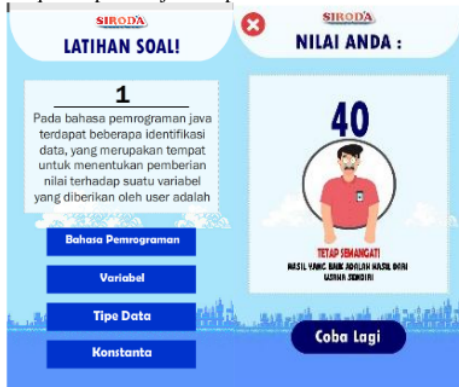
SIRODA
LATIHAN SOAL!

1
Pada bahasa pemrograman java terdapat beberapa identifikasi data, yang merupakan tempat untuk menentukan pemberian nilai terhadap suatu variabel yang diberikan oleh user adalah

Bahasa Pemrograman
Variabel
Tipe Data
Konstanta

SIRODA
NILAI ANDA :

40

TETAP SEMANGAT!
HASIL YANG BAIK ADALAH HASIL DARI USAHA SENDIRI

Coba Lagi